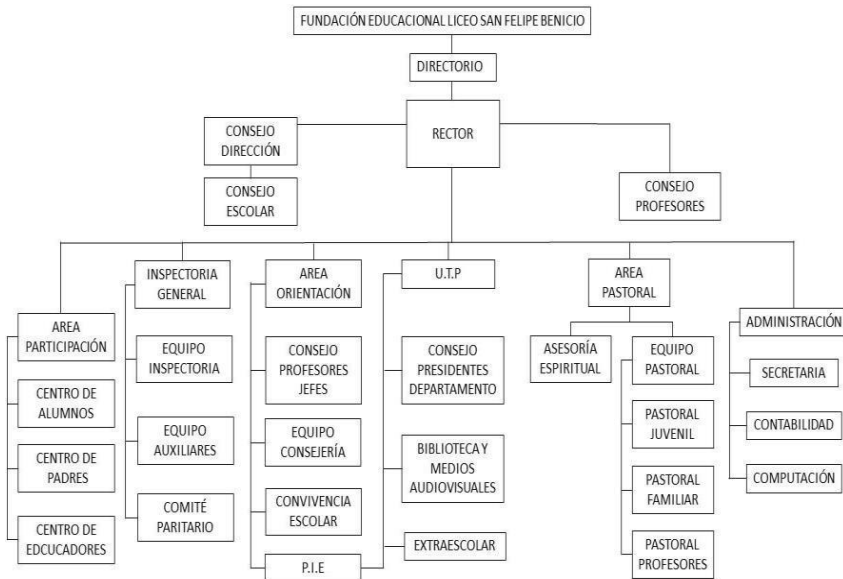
FUNDACIÓN EDUCACIONAL LICEO SAN FELIPE BENICIO

DIRECTORIO

CONSEJO DIRECCIÓN

RECTOR

CONSEJO ESCOLAR

CONSEJO PROFESORES

AREA PARTICIPACIÓN

CENTRO DE ALUMNOS

CENTRO DE PADRES

CENTRO DE EDCUCADORES

INSPECTORIA GENERAL

EQUIPO INSPECTORIA

EQUIPO AUXILIARES

COMITÉ PARITARIO

AREA ORIENTACIÓN

CONSEJO PROFESORES JEFES

EQUIPO CONSEJERÍA

CONVIVENCIA ESCOLAR

P.I.E

U.T.P

CONSEJO PRESIDENTES DEPARTAMENTO

BIBLIOTECA Y MEDIOS AUDIOVISUALES

EXTRAESCOLAR

AREA PASTORAL

ASESORÍA ESPIRITUAL

EQUIPO PASTORAL

PASTORAL JUVENIL

PASTORAL FAMILIAR

PASTORAL PROFESORES

ADMINISTRACIÓN

SECRETARIA

CONTABILIDAD

COMPUTACIÓN